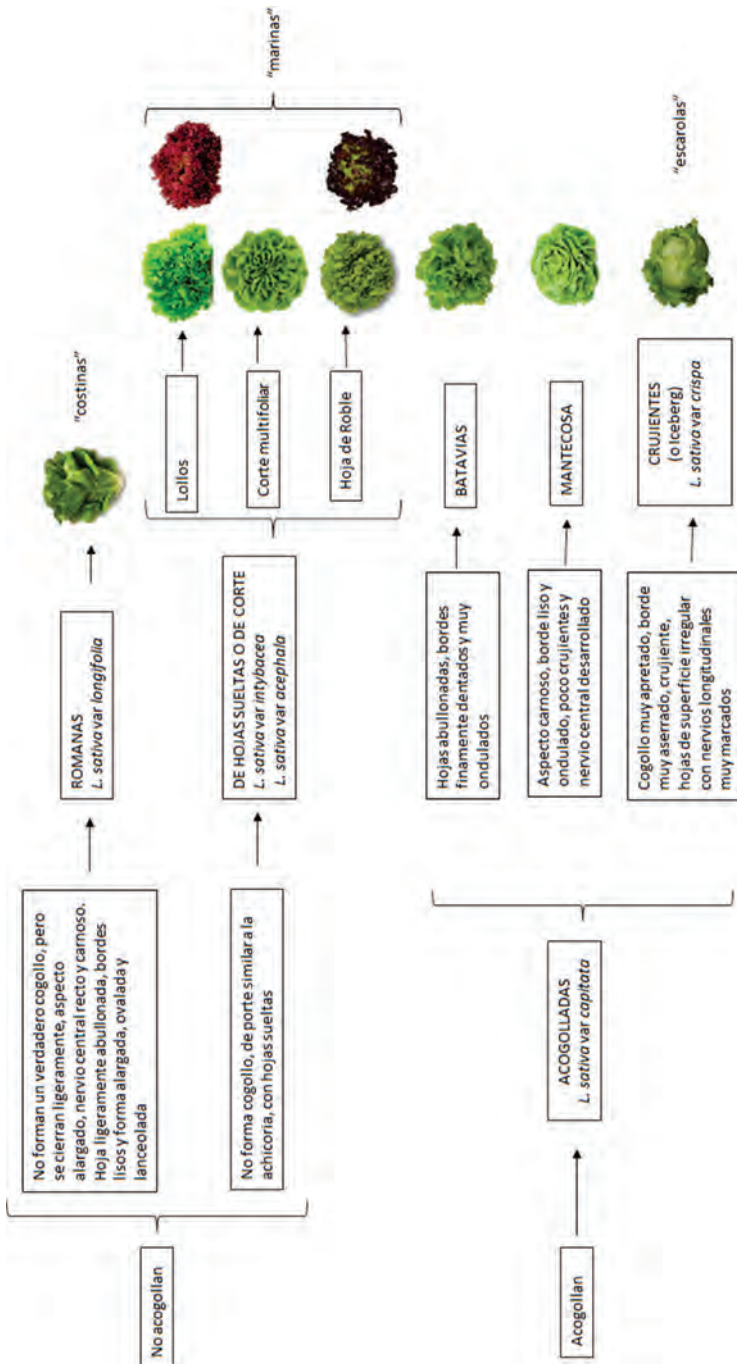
No acogollan

No forman un verdadero cogollo, pero se cierran ligeramente, aspecto alargado, nervio central recto y carnoso. Hoja ligeramente abullonada, bordes lisos y forma alargada, ovalada y lanceolada

ROMANAS
*L. sativa* var *longifolia*

"costinas"

No forma cogollo, de porte similar a la achicoria, con hojas sueltas

DE HOJAS SUELTAS O DE CORTE
*L. sativa* var *intybacea*
*L. sativa* var *acephala*

Lollos

Corte multifoliar

Hoja de Roble

"marinas"

Acogollan

ACOGOLLADAS
*L. sativa* var *capitata*

Hojas abullonadas, bordes finamente dentados y muy ondulados

BATAVIAS

Aspecto carnoso, borde liso y ondulado, poco crujientes y nervio central desarrollado

MANTECOSA

Cogollo muy apretado, borde muy aserrado, crujiente, hojas de superficie irregular con nervios longitudinales muy marcados

CRUJIENTES
(o Iceberg)
*L. sativa* var *crispa*

"escarolas"